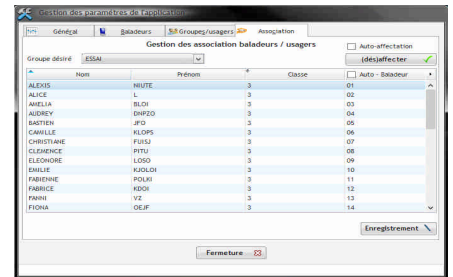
Gestion des paramètres de l'application

Général | Baladeurs | Groupes/usagers | Association

Gestion des association baladeurs / usagers

Auto-affectation

Groupe désiré ESSAI

(dés)affecter

| Nom | Prénom | Classe | Auto - Baladeur |
|---|---|---|---|
| ALEXIS | NIUTE | 3 | 01 |
| ALICE | L | 3 | 02 |
| AMELIA | BLOI | 3 | 03 |
| AUDREY | DNPZO | 3 | 04 |
| BASTIEN | JFO | 3 | 05 |
| CAMILLE | KLOPS | 3 | 06 |
| CHRISTIANE | FUISJ | 3 | 07 |
| CLEMENCE | PITU | 3 | 08 |
| ELEONORE | LOSO | 3 | 09 |
| EMILIE | KJOLOI | 3 | 10 |
| FABIENNE | POLKI | 3 | 11 |
| FABRICE | KDOI | 3 | 12 |
| FANNI | VZ | 3 | 13 |
| FIONA | OEJF | 3 | 14 |

Enregistrement

Fermeture